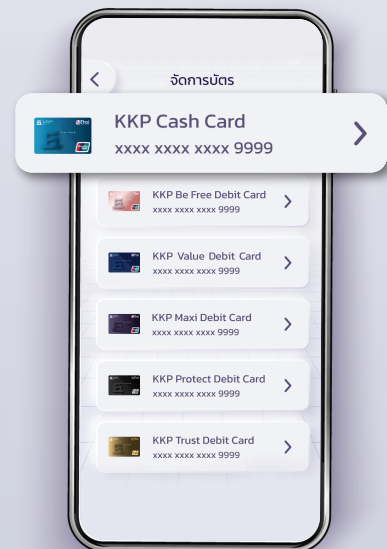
จัดการบัตร

KKP Cash Card
xxxx xxxx xxxx 9999

KKP Be Free Debit Card
xxxx xxxx xxxx 9999

KKP Value Debit Card
xxxx xxxx xxxx 9999

KKP Maxi Debit Card
xxxx xxxx xxxx 9999

KKP Protect Debit Card
xxxx xxxx xxxx 9999

KKP Trust Debit Card
xxxx xxxx xxxx 9999